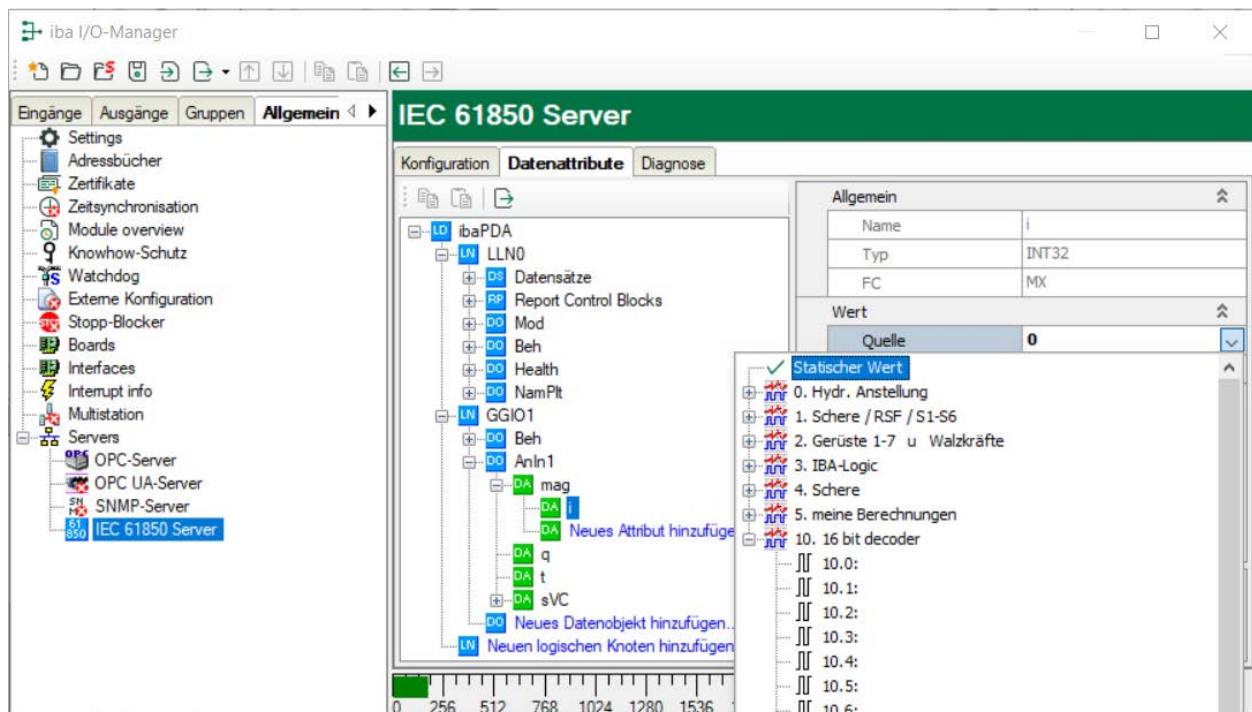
iba I/O-Manager

Eingänge | Ausgänge | Gruppen | Allgemein

Settings
Adressbücher
Zertifikate
Zeitsynchronisation
Module overview
Knowhow-Schutz
Watchdog
Externe Konfiguration
Stopp-Blocker
Boards
Interfaces
Interrupt info
Multistation
Servers
OPC-Server
OPC UA-Server
SNMP-Server
IEC 61850 Server

IEC 61850 Server

Konfiguration | Datenattribute | Diagnose

LD ibaPDA
LN LLN0
DS Datensätze
RP Report Control Blocks
DO Mod
DO Beh
DO Health
DO NamPlt
LN GGIO1
DO Beh
DO AnIn1
DA mag
DA i
DA Neues Attribut hinzufüge
DA q
DA t
DA sVC
DO Neues Datenobjekt hinzufügen...
LN Neuen logischen Knoten hinzufügen

| Allgemein | |
|---|---|
| Name | i |
| Typ | INT32 |
| FC | MX |
| Wert | |
| Quelle | 0 |

Statischer Wert
0. Hydr. Anstellung
1. Schere / RSF / S1-S6
2. Gerüste 1-7 u Walzkräfte
3. IBA-Logic
4. Schere
5. meine Berechnungen
10. 16 bit decoder
10.0:
10.1:
10.2:
10.3:
10.4:
10.5:
10.6:

0 256 512 768 1024 1280 1536